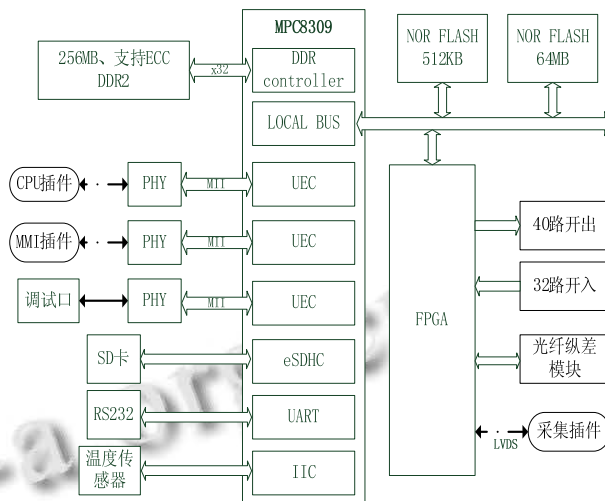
MPC8309

256MB、支持ECC DDR2

x32

DDR controller

LOCAL BUS

NOR FLASH 512KB

NOR FLASH 64MB

CPU插件

PHY

MII

UEC

MMI插件

PHY

MII

UEC

调试口

PHY

MII

UEC

SD卡

eSDHC

RS232

UART

温度传感器

IIC

FPGA

40路开出

32路开入

光纤纵差模块

LVDS

采集插件